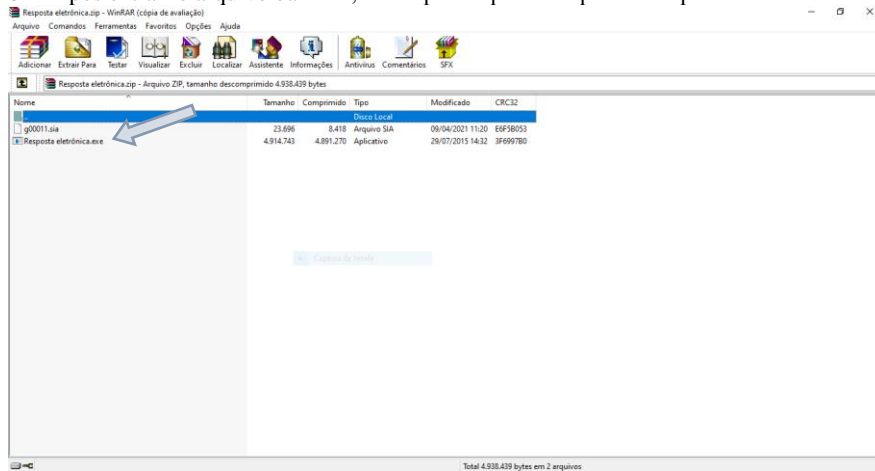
Resposta eletrônica.zip - WinRAR (cópia de avaliação)
Arquivo Comandos Ferramentas Favoritos Opções Ajuda

Adicionar Extrair Para Testar Visualizar Excluir Localizar Assistente Informações Antivírus Comentários SFX

Resposta eletrônica.zip - Arquivo ZIP, tamanho descomprimido 4.938.439 bytes

| Nome | Tamanho | Comprimido | Tipo | Modificado | CRC32 |
|---|---|---|---|---|---|
| .. | | | Disco Local | | |
| g00011.sia | 23.696 | 8.418 | Arquivo SIA | 09/04/2021 11:20 | E6F5B053 |
| Resposta eletrônica.exe | 4.914.743 | 4.891.270 | Aplicativo | 29/07/2015 14:32 | 3F6997B0 |

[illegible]

Total 4.938.439 bytes em 2 arquivos